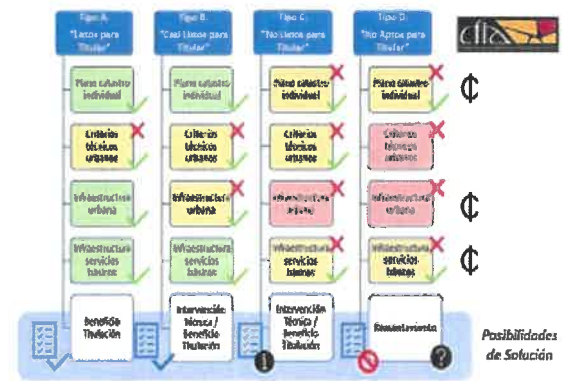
Tipo A: "Listos para Titular"

Plano catastro individual

Criterios técnicos urbanos

Infraestructura urbana

Infraestructura servicios básicos

Beneficio Titulación

Tipo B: "Casi Listos para Titular"

Plano catastro individual

Criterios técnicos urbanos

Infraestructura urbana

Infraestructura servicios básicos

Intervención Técnica / Beneficio Titulación

Tipo C: "No Listos para Titular"

Plano catastro individual

Criterios técnicos urbanos

Infraestructura urbana

Infraestructura servicios básicos

Intervención Técnica / Beneficio Titulación

Tipo D: "No Aptos para Titular"

Plano catastro individual

Criterios técnicos urbanos

Infraestructura urbana

Infraestructura servicios básicos

Reasentamiento

cfia

₵

₵

₵

Posibilidades de Solución